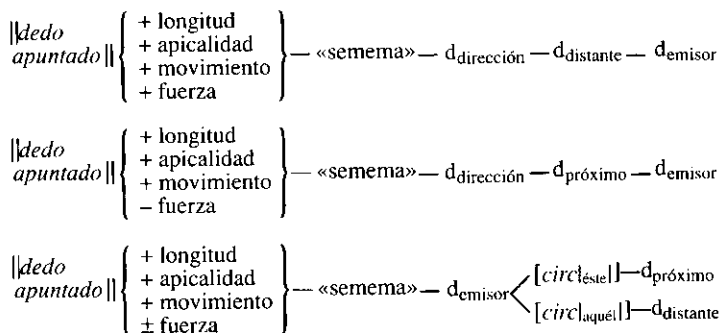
$\|dedo\ apuntado\| \left\{ \begin{array}{l} + \text{longitud} \\ + \text{apicalidad} \\ + \text{movimiento} \\ + \text{fuerza} \end{array} \right\}$ — «semema» — $d_{\text{dirección}}$ — $d_{\text{distante}}$ — $d_{\text{emisor}}$

$\|dedo\ apuntado\| \left\{ \begin{array}{l} + \text{longitud} \\ + \text{apicalidad} \\ + \text{movimiento} \\ - \text{fuerza} \end{array} \right\}$ — «semema» — $d_{\text{dirección}}$ — $d_{\text{próximo}}$ — $d_{\text{emisor}}$

$\|dedo\ apuntado\| \left\{ \begin{array}{l} + \text{longitud} \\ + \text{apicalidad} \\ + \text{movimiento} \\ \pm \text{fuerza} \end{array} \right\}$ — «semema» — $d_{\text{emisor}}$ $\left\langle \begin{array}{l} [circ|_{\text{éste}}] — d_{\text{próximo}} \\ [circ|_{\text{aquél}}] — d_{\text{distante}} \end{array} \right.$